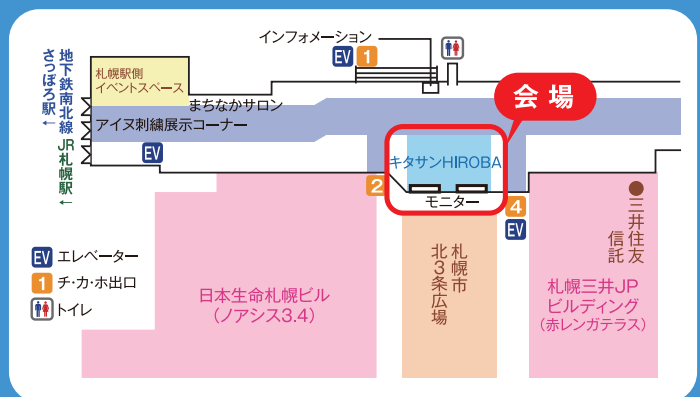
インフォメーション
EV 1
地下鉄南北線さっぽろ駅←
札幌駅側イベントスペース
まちなかサロン
アイヌ刺繍展示コーナー
会場
キタサンHIROBA
EV
JR札幌駅←
2
モニター
4
EV
三井住友信託
EV エレベーター
1 チ・カ・ホ出口
トイレ
日本生命札幌ビル（ノアシス3.4）
札幌市北3条広場
札幌三井JPビルディング（赤レンガテラス）